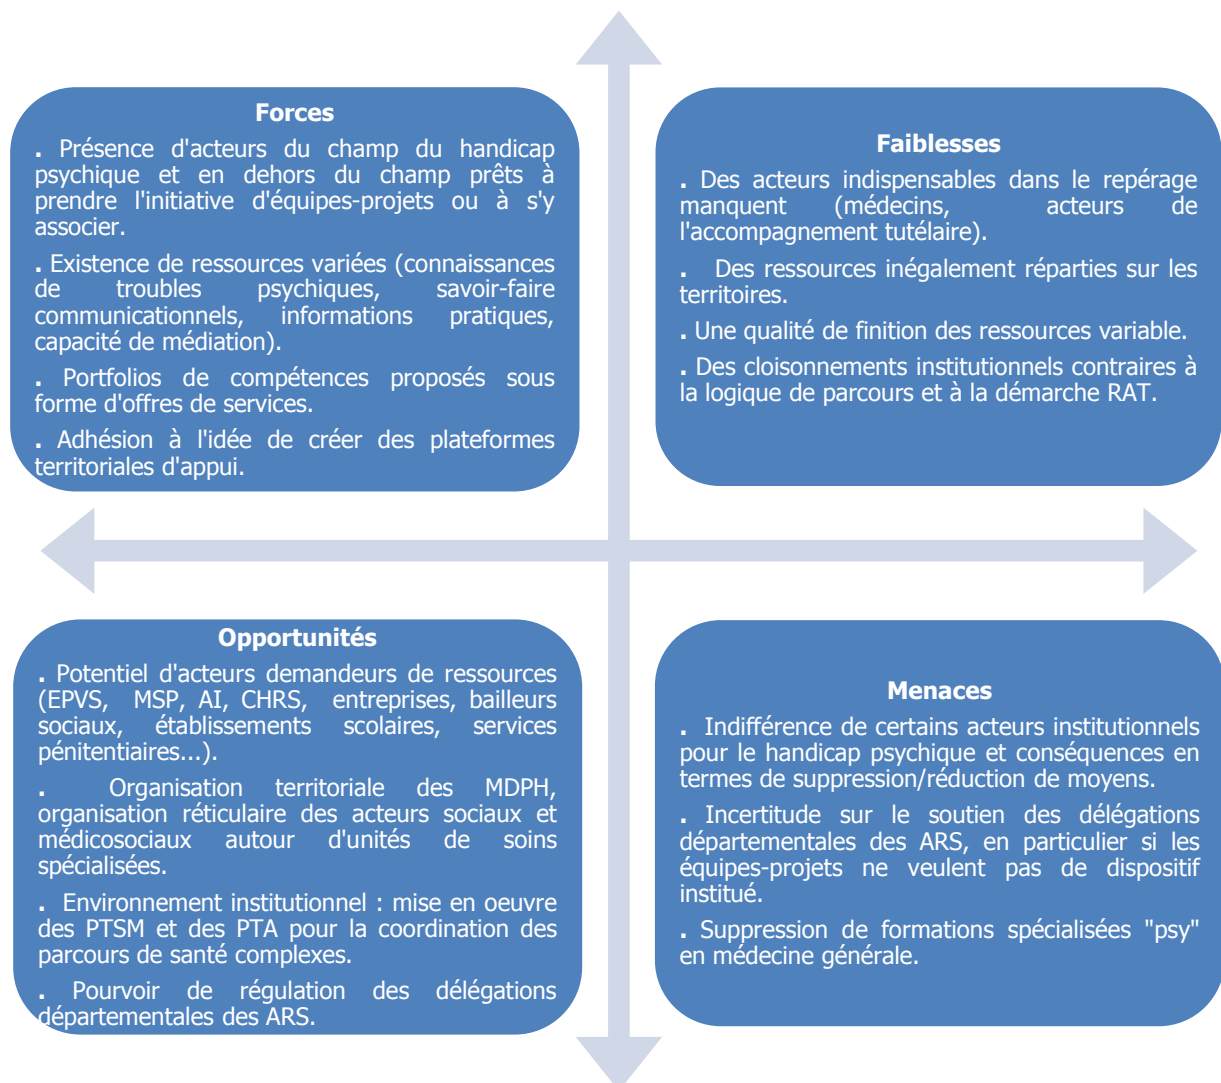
Forces

. Présence d'acteurs du champ du handicap psychique et en dehors du champ prêts à prendre l'initiative d'équipes-projets ou à s'y associer.

. Existence de ressources variées (connaissances de troubles psychiques, savoir-faire communicationnels, informations pratiques, capacité de médiation).

. Portfolios de compétences proposés sous forme d'offres de services.

. Adhésion à l'idée de créer des plateformes territoriales d'appui.

Faiblesses

. Des acteurs indispensables dans le repérage manquent (médecins, acteurs de l'accompagnement tutélaire).

. Des ressources inégalement réparties sur les territoires.

. Une qualité de finition des ressources variable.

. Des cloisonnements institutionnels contraires à la logique de parcours et à la démarche RAT.

Opportunités

. Potentiel d'acteurs demandeurs de ressources (EPVS, MSP, AI, CHRS, entreprises, bailleurs sociaux, établissements scolaires, services pénitentiaires...).

. Organisation territoriale des MDPH, organisation réticulaire des acteurs sociaux et médicosociaux autour d'unités de soins spécialisées.

. Environnement institutionnel : mise en oeuvre des PTSM et des PTA pour la coordination des parcours de santé complexes.

. Pourvoir de régulation des délégations départementales des ARS.

Menaces

. Indifférence de certains acteurs institutionnels pour le handicap psychique et conséquences en termes de suppression/réduction de moyens.

. Incertitude sur le soutien des délégations départementales des ARS, en particulier si les équipes-projets ne veulent pas de dispositif institué.

. Suppression de formations spécialisées "psy" en médecine générale.